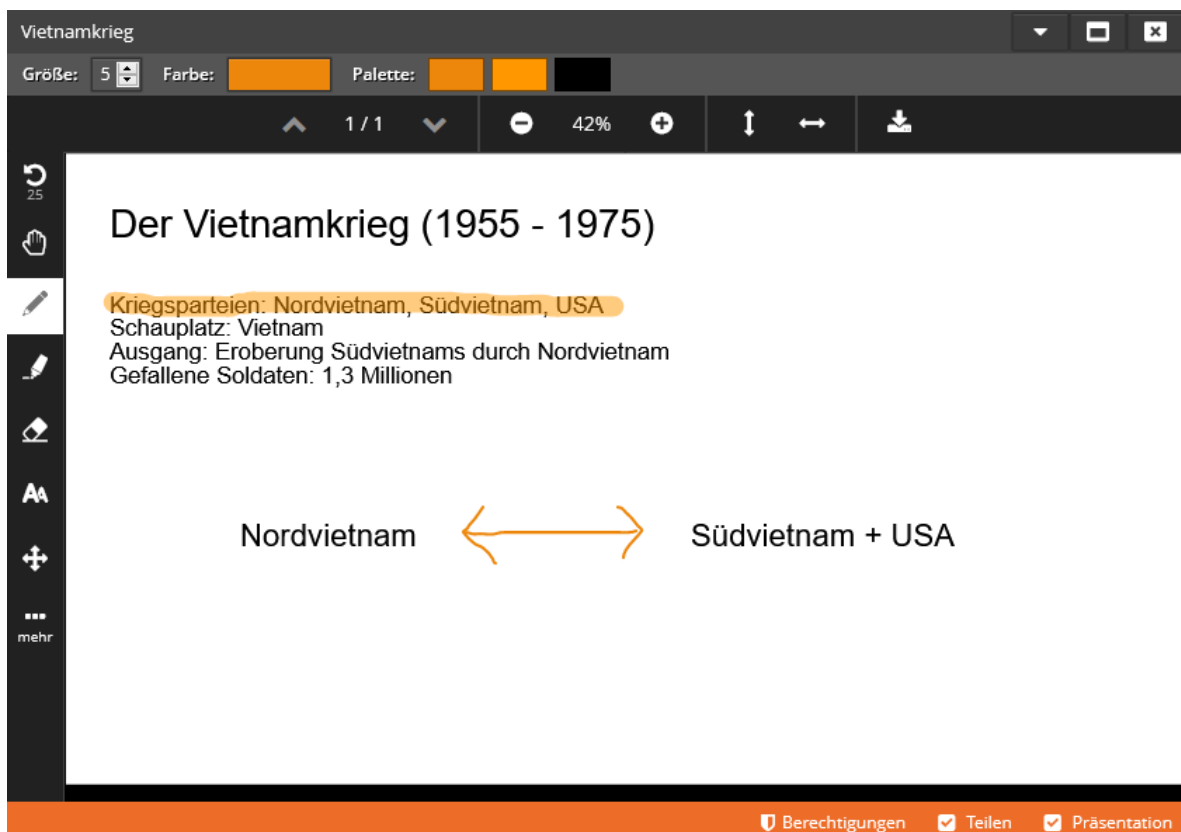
Vietnamkrieg

Größe: 5 Farbe: Palette:

1 / 1 42%

25

mehr

Der Vietnamkrieg (1955 - 1975)

Kriegsparteien: Nordvietnam, Südvietnam, USA
Schauplatz: Vietnam
Ausgang: Eroberung Südvietnams durch Nordvietnam
Gefallene Soldaten: 1,3 Millionen

Nordvietnam Südvietnam + USA

Berechtigungen Teilen Präsentation